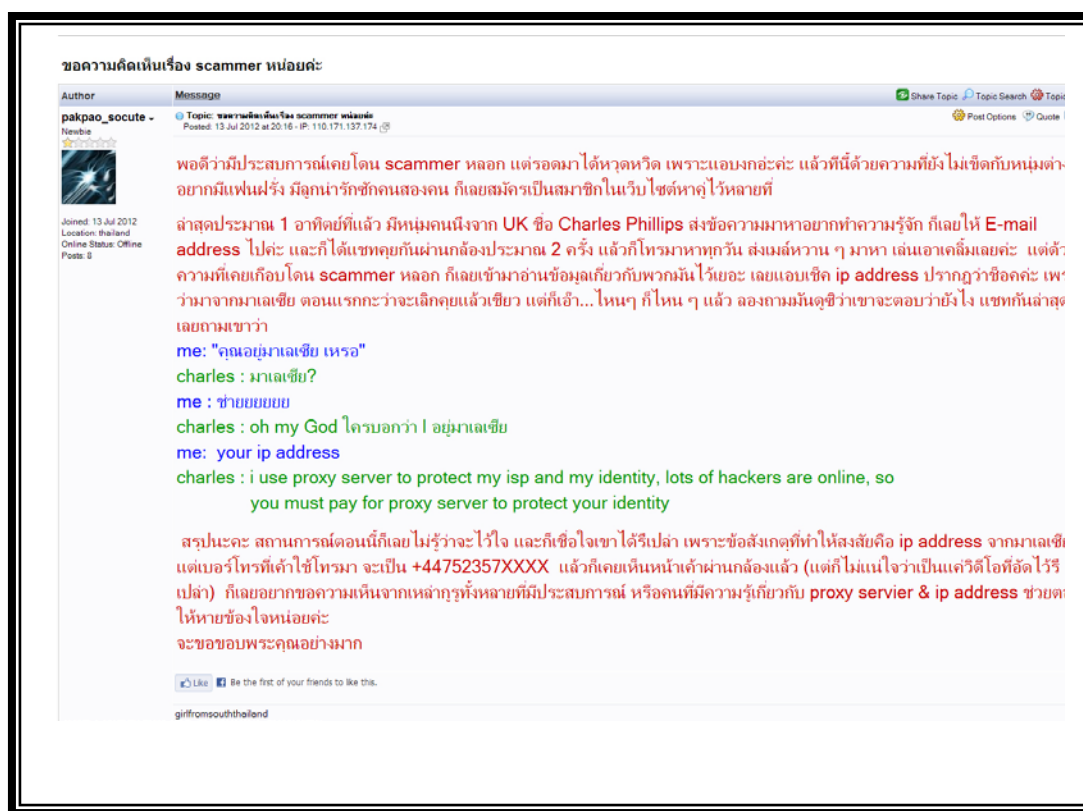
ขอความคิดเห็นเรื่อง scammer หน่อยค่ะ

| Author | Message |
|---|---|

Share Topic  Topic Search  Topic

pakpao_socute
Newbie

Topic: ขอความคิดเห็นเรื่อง scammer หน่อยค่ะ
Posted: 13 Jul 2012 at 20:16 - IP: 110.171.137.174

Post Options  Quote

Joined: 13 Jul 2012
Location: thailand
Online Status: Offline
Posts: 8

พอดีว่ามีประสบการณ์เคยโดน scammer หลอก แต่รอดมาได้หวุดหวิด เพราะแอบงกอ่ะค่ะ แล้วทีนี้ด้วยความที่ยังไม่เข็ดกับหนุ่มต่า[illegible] อยากมีแฟนฝรั่ง มีลูกน่ารักซักคนสองคน ก็เลยสมัครเป็นสมาชิกในเว็บไซต์หาคู่ไว้หลายที่

ล่าสุดประมาณ 1 อาทิตย์ที่แล้ว มีหนุ่มคนนึงจาก UK ชื่อ Charles Phillips ส่งข้อความมาหาอยากทำความรู้จัก ก็เลยให้ E-mail address ไปค่ะ และก็ได้แชทคุยกันผ่านกล้องประมาณ 2 ครั้ง แล้วก็โทรมาหาทุกวัน ส่งเมล์หวาน ๆ มาหา เล่นเอาเคลิ้มเลยค่ะ แต่ด้ว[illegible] ความที่เคยเกือบโดน scammer หลอก ก็เลยเข้ามาอ่านข้อมูลเกี่ยวกับพวกมันไว้เยอะ เลยแอบเช็ค ip address ปรากฏว่าช็อคค่ะ เพร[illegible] ว่ามาจากมาเลเซีย ตอนแรกกะว่าจะเลิกคุยแล้วเชียว แต่ก็เอ้า...ไหนๆ ก็ไหน ๆ แล้ว ลองถามมันดูซิว่าเขาจะตอบว่ายังไง แชทกันล่าสุ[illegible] เลยถามเขาว่า
me: "คุณอยู่มาเลเซีย เหรอ"
charles : มาเลเซีย?
me : ช่ายยยยยย
charles : oh my God ใครบอกว่า I อยู่มาเลเซีย
me: your ip address
charles : i use proxy server to protect my isp and my identity, lots of hackers are online, so you must pay for proxy server to protect your identity

สรุปนะคะ สถานการณ์ตอนนี้ก็เลยไม่รู้ว่าจะไว้ใจ และก็เชื่อใจเขาได้รึเปล่า เพราะข้อสังเกตที่ทำให้สงสัยคือ ip address จากมาเลเซี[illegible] แต่เบอร์โทรที่เค้าใช้โทรมา จะเป็น +44752357XXXX แล้วก็เคยเห็นหน้าเค้าผ่านกล้องแล้ว (แต่ก็ไม่แน่ใจว่าเป็นแค่วิดีโอที่อัดไว้รึ เปล่า) ก็เลยอยากขอความเห็นจากเหล่ากูรูทั้งหลายที่มีประสบการณ์ หรือคนที่มีความรู้เกี่ยวกับ proxy servier & ip address ช่วยต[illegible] ให้หายข้องใจหน่อยค่ะ
จะขอขอบพระคุณอย่างมาก

Like  Be the first of your friends to like this.

girlfromsouththailand